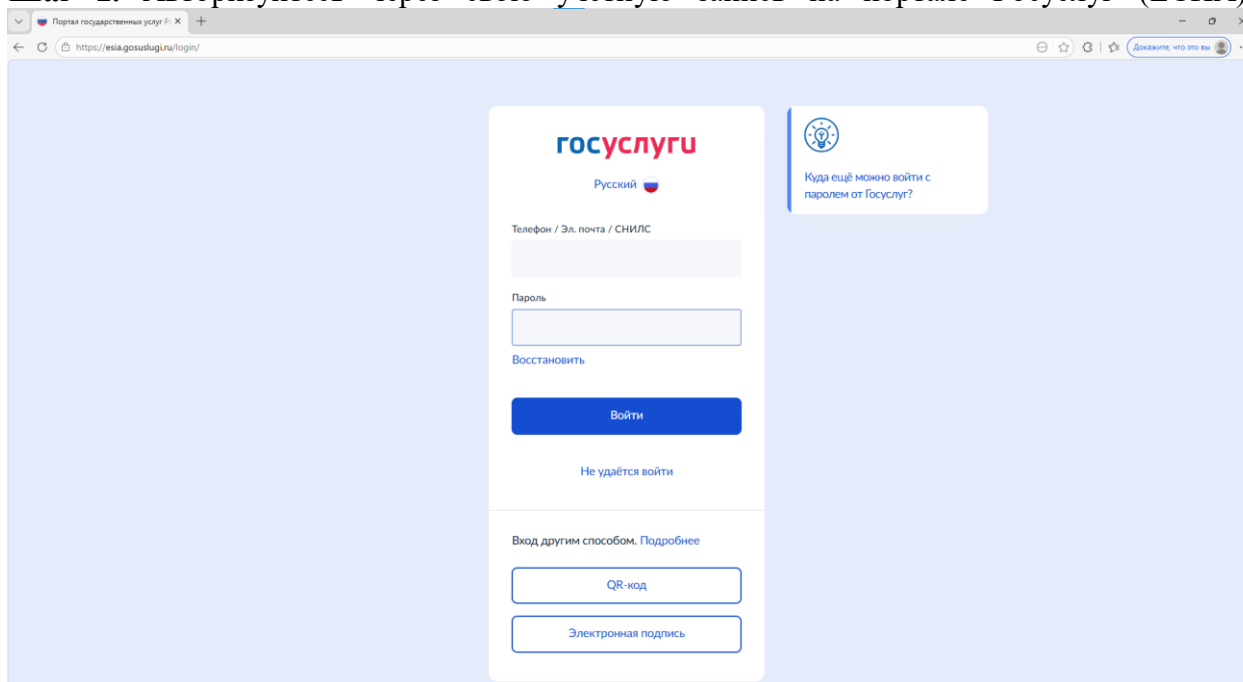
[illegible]

Портал государственных услуг Р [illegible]

https://esia.gosuslugi.ru/login/

Докажите, что это вы

госуслуги

Русский

Телефон / Эл. почта / СНИЛС

Пароль

Восстановить

Войти

Не удаётся войти

Вход другим способом. Подробнее

QR-код

Электронная подпись

Куда ещё можно войти с паролем от Госуслуг?